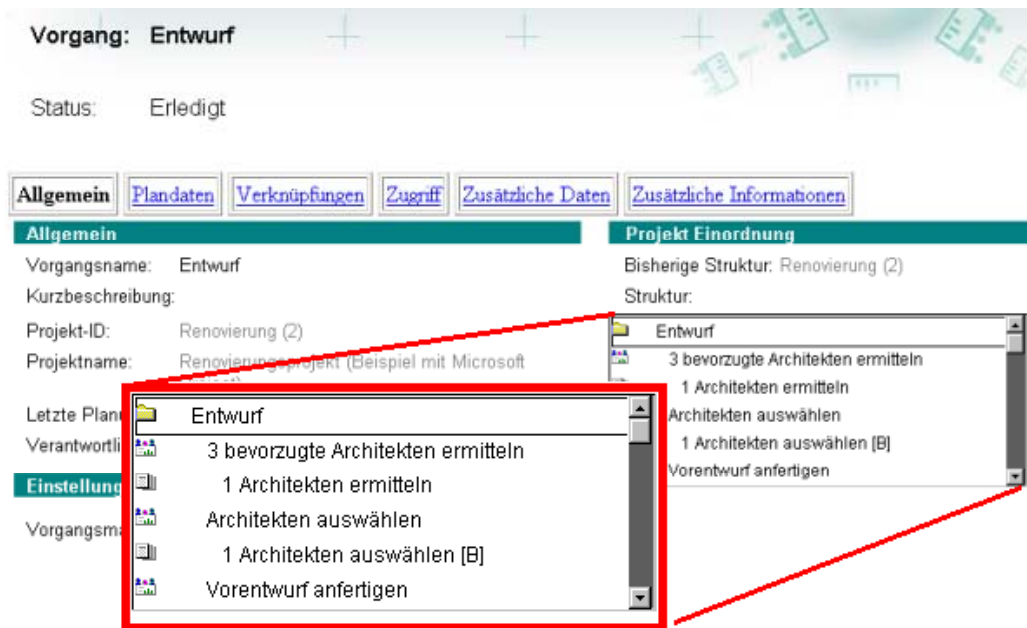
Vorgang: Entwurf

Status: Erledigt

Allgemein | Plandaten | Verknüpfungen | Zugriff | Zusätzliche Daten | Zusätzliche Informationen

Allgemein

Vorgangsname: Entwurf

Kurzbeschreibung:

Projekt-ID: Renovierung (2)

Projektname: Renovierungsprojekt (Beispiel mit Microsoft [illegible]

Letzte Plan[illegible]

Verantwortli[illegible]

Einstellung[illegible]

Vorgangsma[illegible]

Projekt Einordnung

Bisherige Struktur: Renovierung (2)

Struktur:

Entwurf
3 bevorzugte Architekten ermitteln
1 Architekten ermitteln
Architekten auswählen
1 Architekten auswählen [B]
Vorentwurf anfertigen

Entwurf
3 bevorzugte Architekten ermitteln
1 Architekten ermitteln
Architekten auswählen
1 Architekten auswählen [B]
Vorentwurf anfertigen